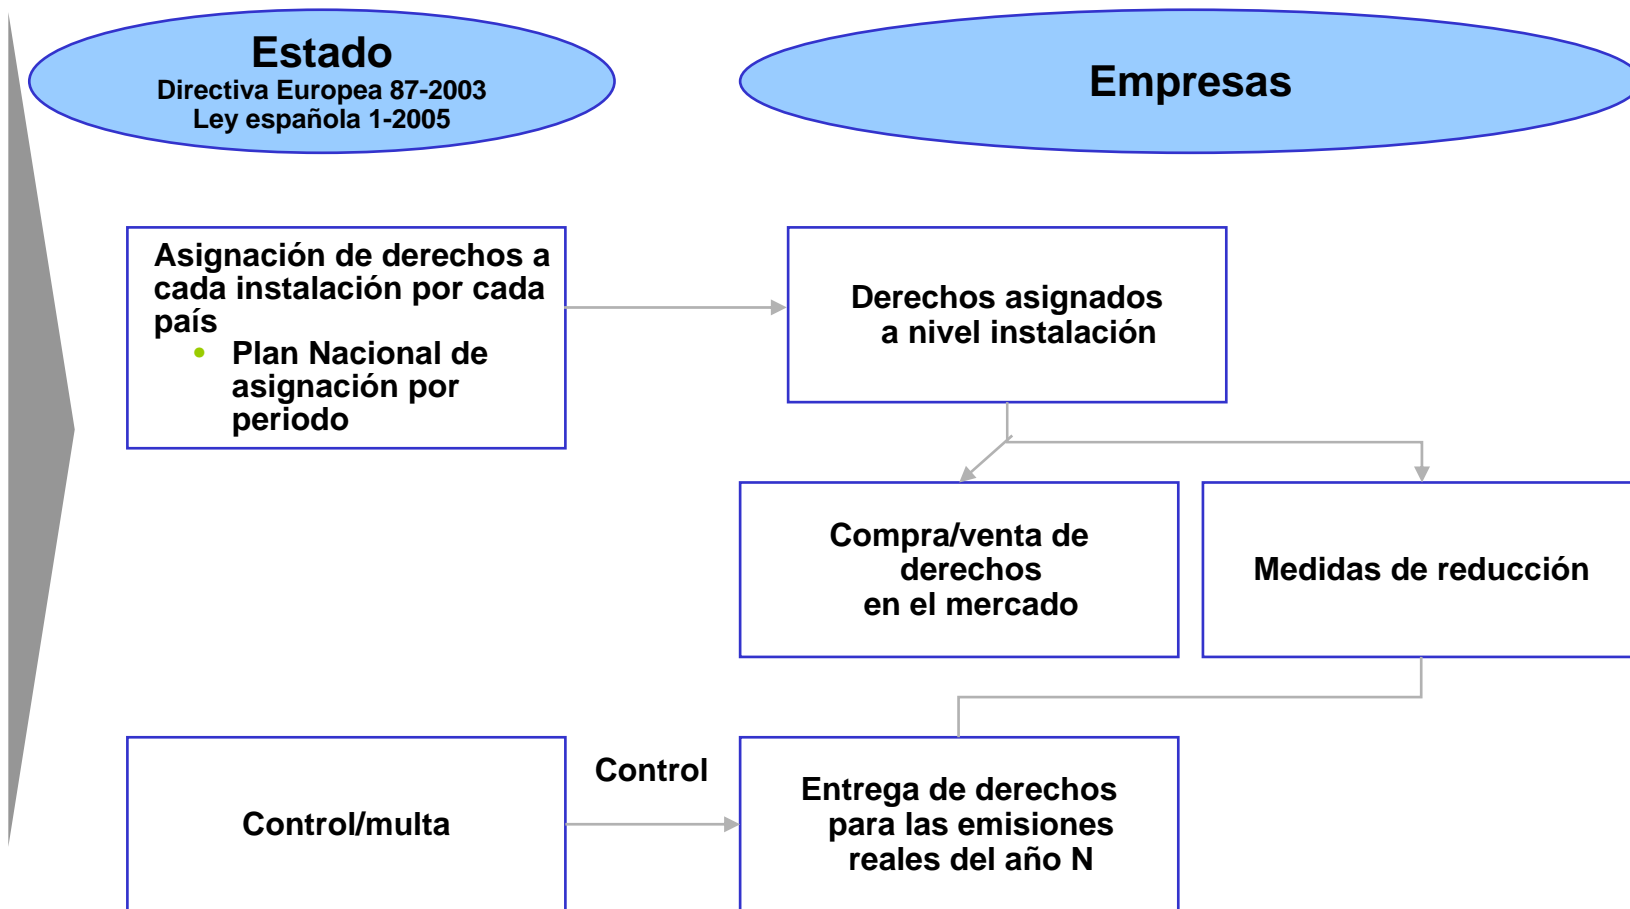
Estado
Directiva Europea 87-2003
Ley española 1-2005

Empresas

Asignación de derechos a cada instalación por cada país
- Plan Nacional de asignación por periodo

Derechos asignados a nivel instalación

Compra/venta de derechos en el mercado

Medidas de reducción

Control/multa

Control

Entrega de derechos para las emisiones reales del año N